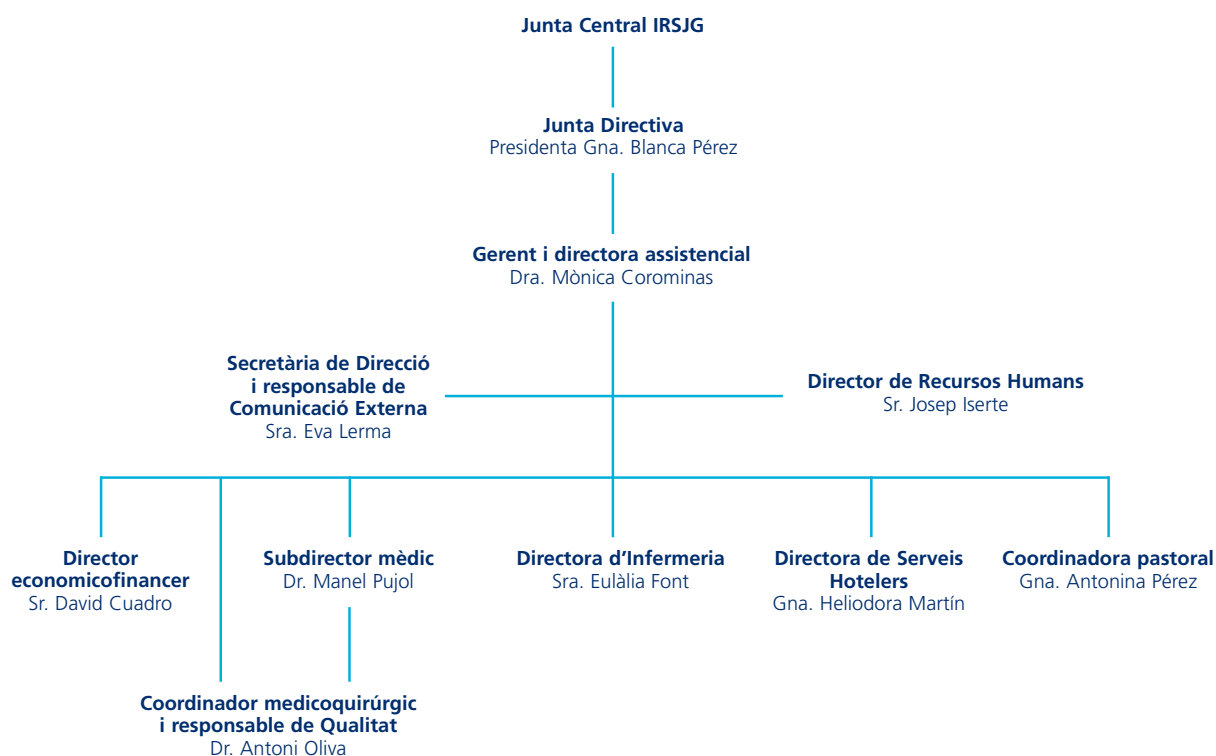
Junta Central IRSJG

Junta Directiva
Presidenta Gna. Blanca Pérez

Gerent i directora assistencial
Dra. Mònica Corominas

Secretària de Direcció i responsable de Comunicació Externa
Sra. Eva Lerma

Director de Recursos Humans
Sr. Josep Iserte

Director economicofinancer
Sr. David Cuadro

Subdirector mèdic
Dr. Manel Pujol

Directora d'Infermeria
Sra. Eulàlia Font

Directora de Serveis Hotelers
Gna. Heliodora Martín

Coordinadora pastoral
Gna. Antonina Pérez

Coordinador medicoquirúrgic i responsable de Qualitat
Dr. Antoni Oliva